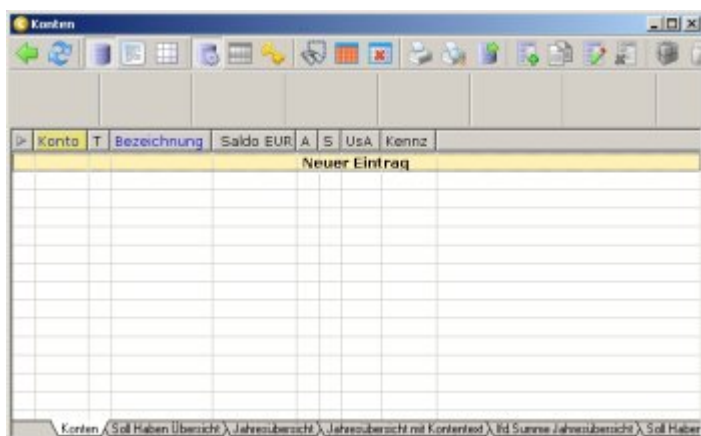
Konten

| Konto | T | Bezeichnung | Saldo EUR | A | S | UsA | Kennz |
|---|---|---|---|---|---|---|---|
| Neuer Eintrag | | | | | | | |

Konten | Soll Haben Übersicht | Jahresübersicht | Jahresübersicht mit Kontentext | lfd Summe Jahresübersicht | Soll Haben